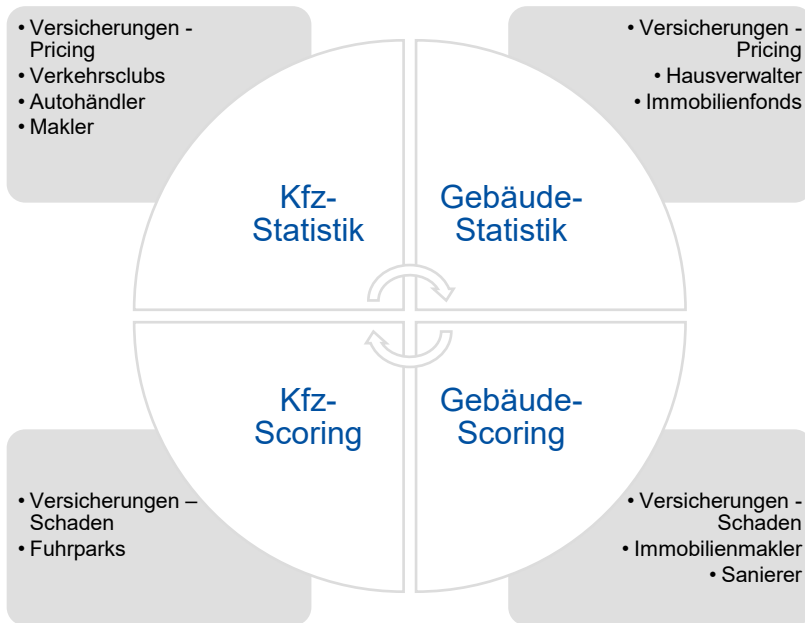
• Versicherungen - Pricing
• Verkehrsclubs
• Autohändler
• Makler

• Versicherungen - Pricing
• Hausverwalter
• Immobilienfonds

Kfz-Statistik

Gebäude-Statistik

Kfz-Scoring

Gebäude-Scoring

• Versicherungen – Schaden
• Fuhrparks

• Versicherungen - Schaden
• Immobilienmakler
• Sanierer